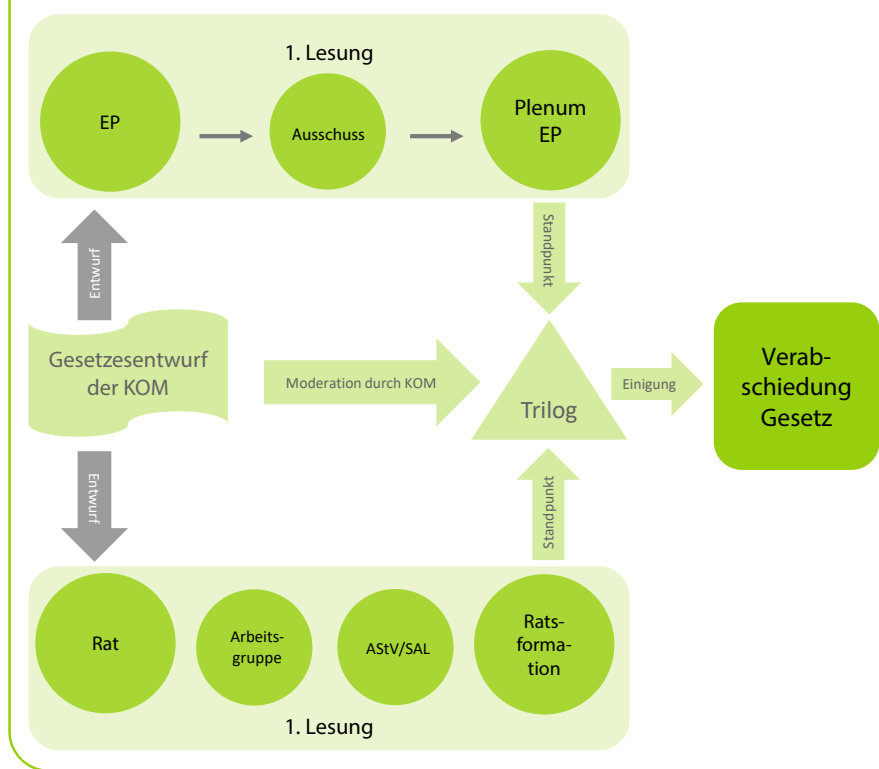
1. Lesung

EP

Ausschuss

Plenum EP

Standpunkt

Entwurf

Gesetzesentwurf der KOM

Moderation durch KOM

Trilog

Einigung

Verabschiedung Gesetz

Entwurf

Standpunkt

Rat

Arbeitsgruppe

AStV/SAL

Ratsformation

1. Lesung